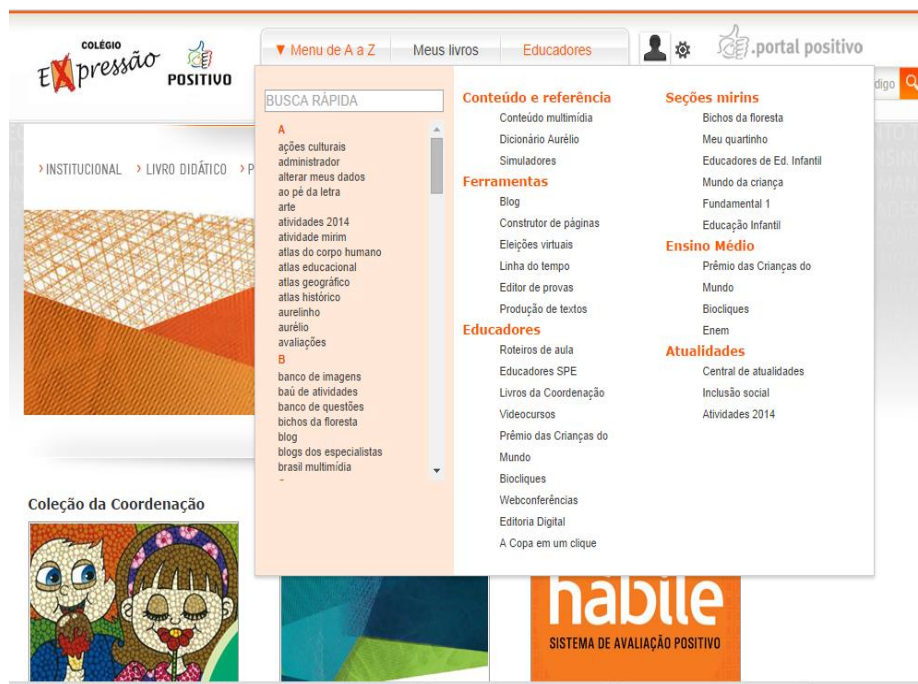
COLÉGIO
EXpressão
POSITIVO

▼ Menu de A a Z
Meus livros
Educadores
.portal positivo
digo

› INSTITUCIONAL › LIVRO DIDÁTICO › P

BUSCA RÁPIDA

A
ações culturais
administrador
alterar meus dados
ao pé da letra
arte
atividades 2014
atividade mirim
atlas do corpo humano
atlas educacional
atlas geográfico
atlas histórico
aurelinho
aurélio
avaliações
B
banco de imagens
baú de atividades
banco de questões
bichos da floresta
blog
blogs dos especialistas
brasil multimídia

Conteúdo e referência
Conteúdo multimídia
Dicionário Aurélio
Simuladores
Ferramentas
Blog
Construtor de páginas
Eleições virtuais
Linha do tempo
Editor de provas
Produção de textos
Educadores
Roteiros de aula
Educadores SPE
Livros da Coordenação
Videocursos
Prêmio das Crianças do Mundo
Bioclíques
Webconferências
Editoria Digital
A Copa em um clique

Seções mirins
Bichos da floresta
Meu quartinho
Educadores de Ed. Infantil
Mundo da criança
Fundamental 1
Educação Infantil
Ensino Médio
Prêmio das Crianças do Mundo
Bioclíques
Enem
Atualidades
Central de atualidades
Inclusão social
Atividades 2014

Coleção da Coordenação

hábile
SISTEMA DE AVALIAÇÃO POSITIVO